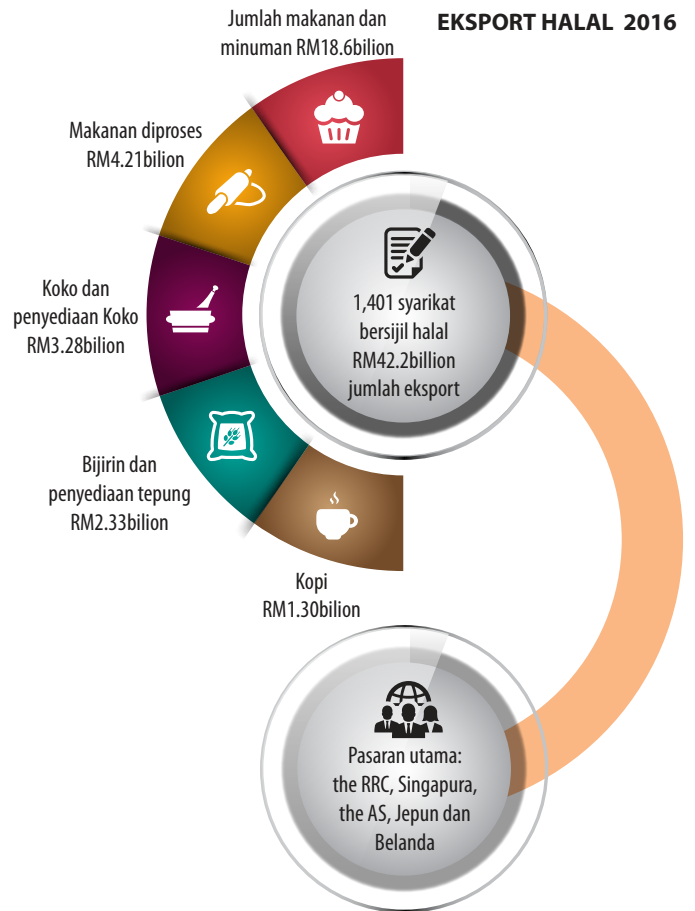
EKSPORT HALAL 2016

Jumlah makanan dan minuman RM18.6bilion

Makanan diproses RM4.21bilion

Koko dan penyediaan Koko RM3.28bilion

Bijirin dan penyediaan tepung RM2.33bilion

Kopi RM1.30bilion

1,401 syarikat bersijil halal RM42.2billion jumlah eksport

Pasaran utama: the RRC, Singapura, the AS, Jepun dan Belanda